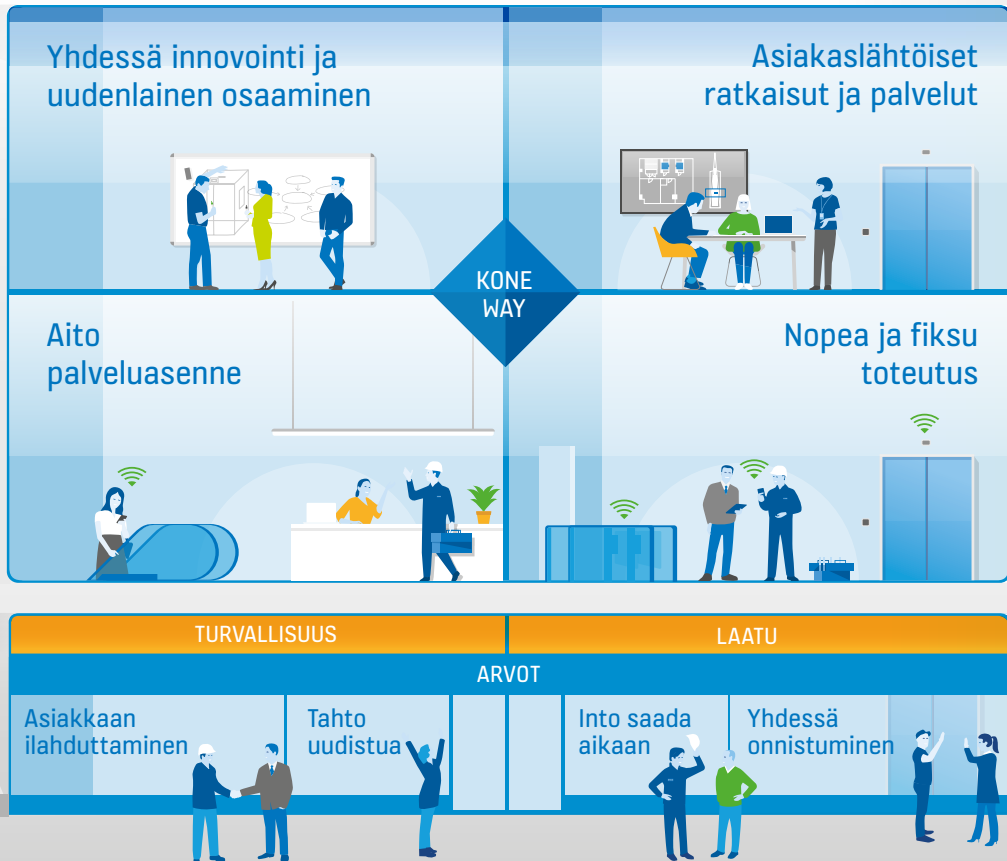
Yhdessä innovointi ja uudenlainen osaaminen

Asiakaslähtöiset ratkaisut ja palvelut

KONE WAY

Aito palveluasenne

Nopea ja fiksu toteutus

TURVALLISUUS

LAATU

ARVOT

Asiakkaan ilahduttaminen

Tahto uudistua

Into saada aikaan

Yhdessä onnistuminen